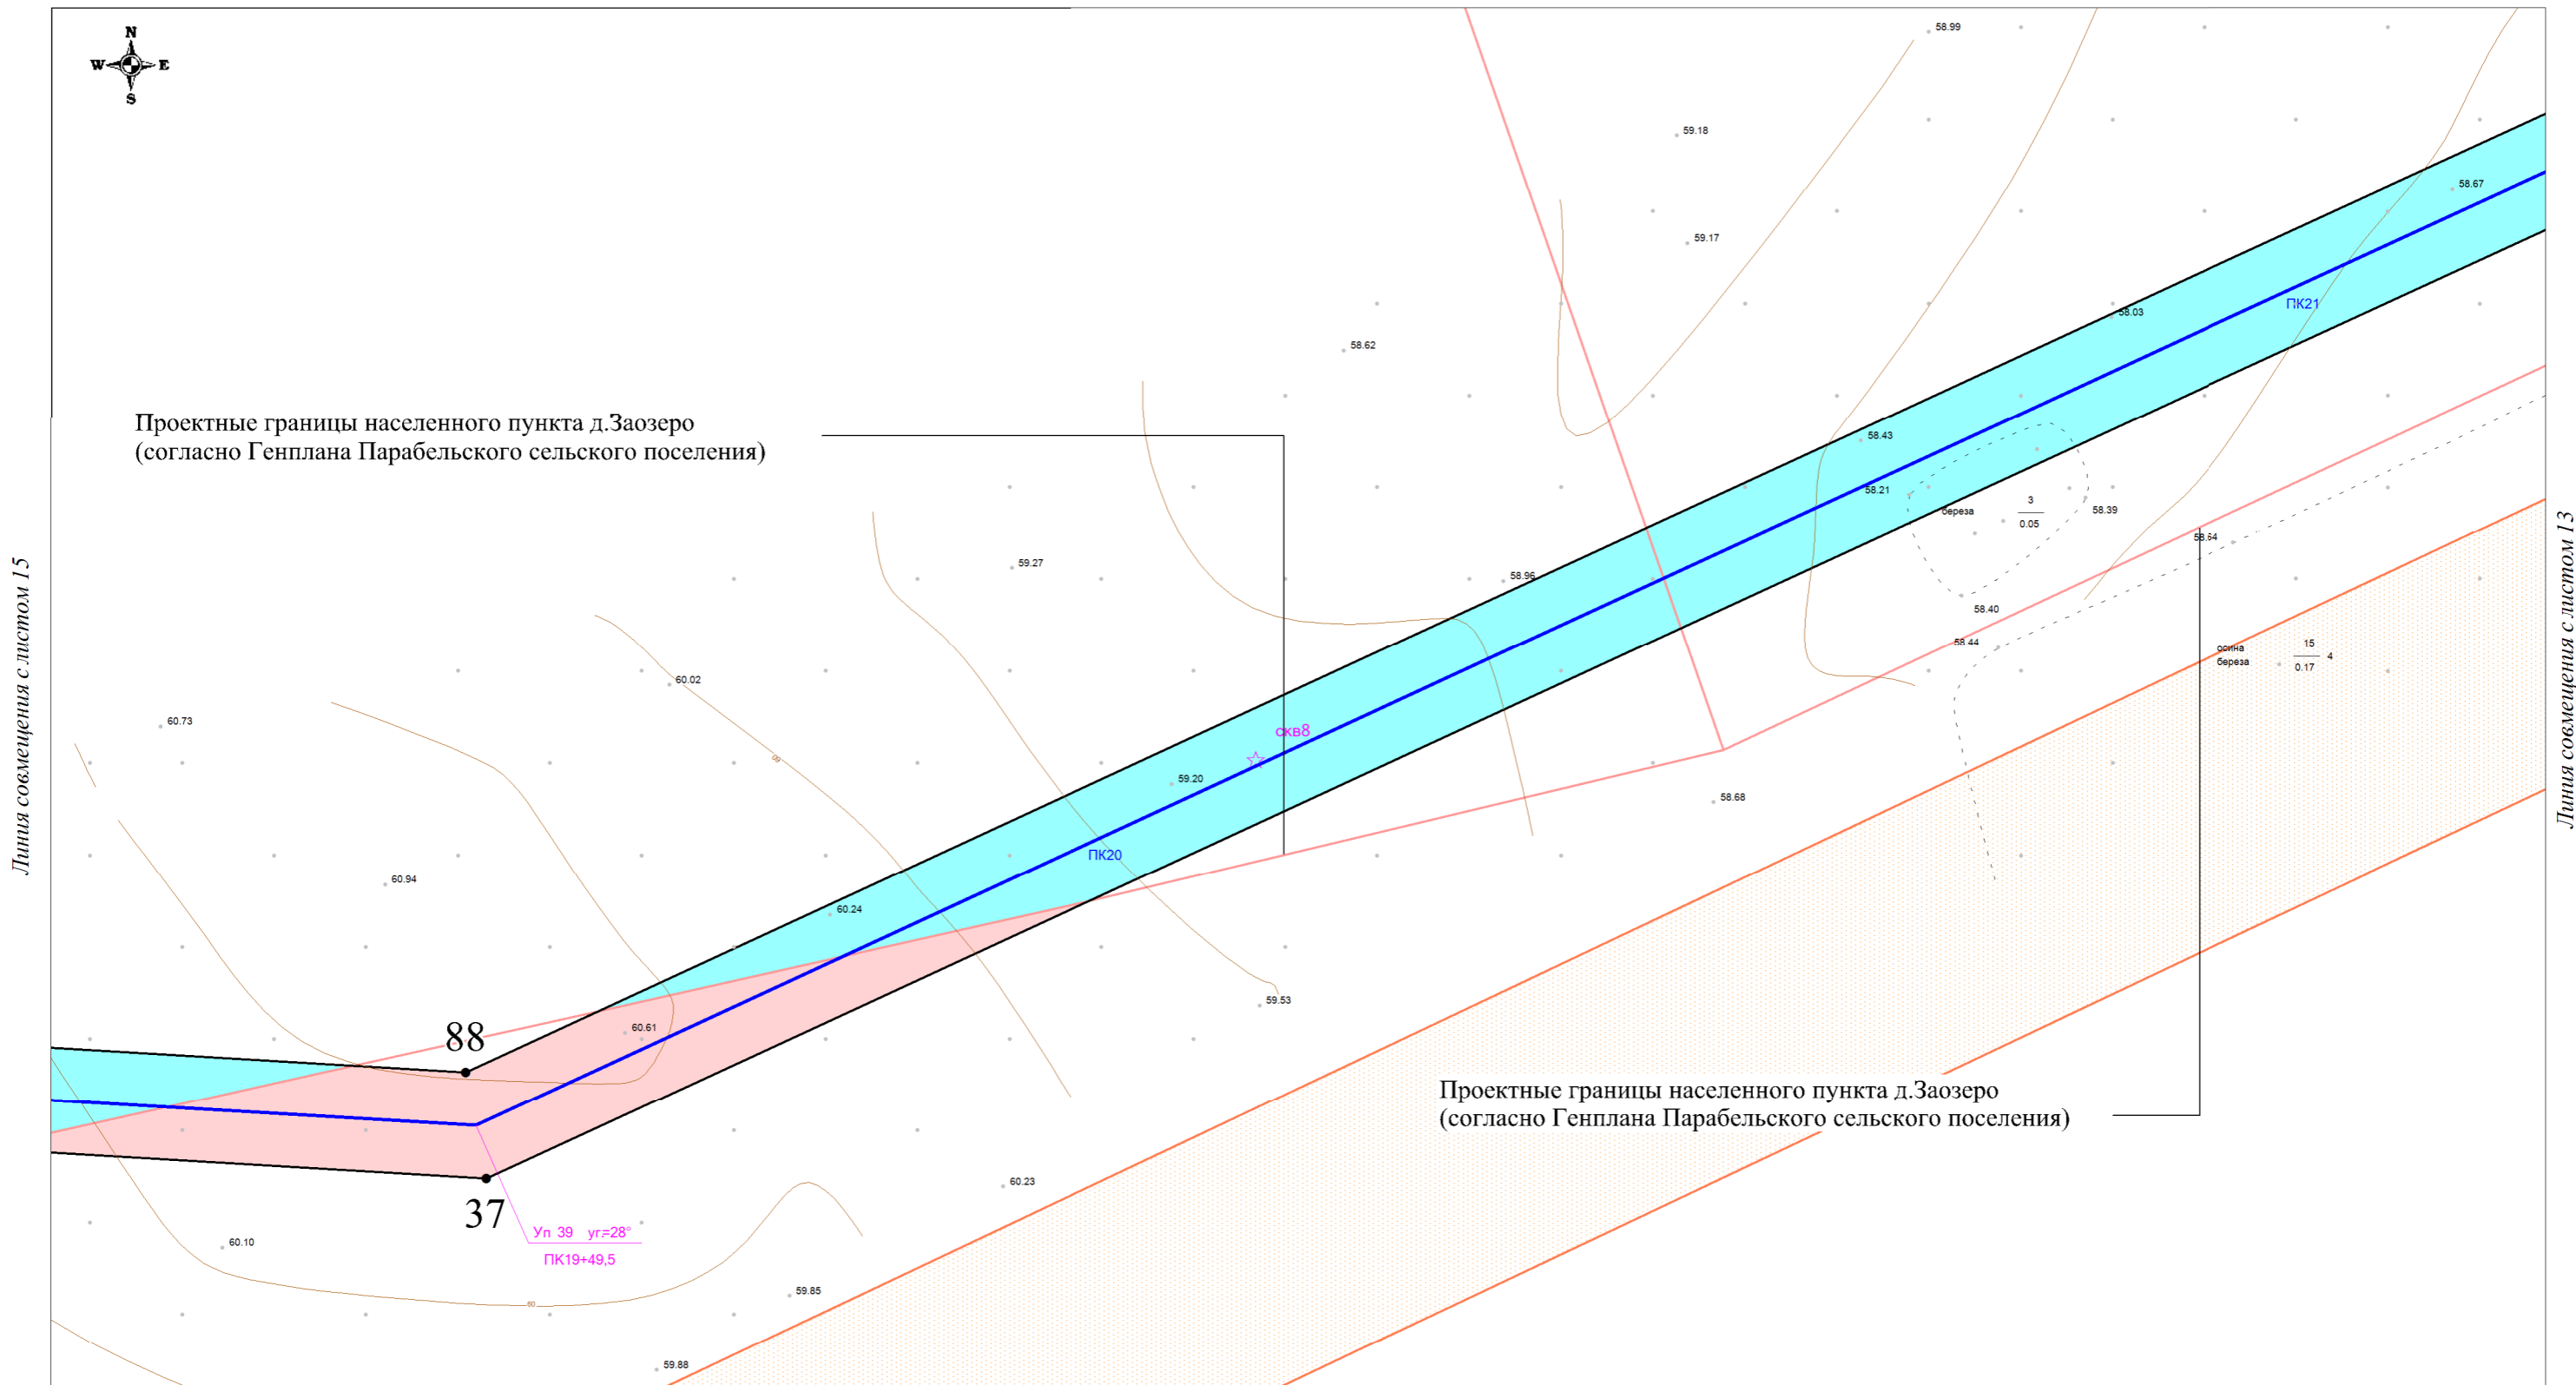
N
W E
S

58.99

59.18

59.17

58.67

58.62

58.03

ПК21

Проектные границы населенного пункта д.Заозеро
(согласно Генплана Парабельского сельского поселения)

58.43

58.21

береза $\frac{3}{0.05}$

58.39

58.64

59.27

58.96

58.40

58.44

осина
береза $\frac{15}{0.17}$ 4

Линия совмещения с листом 15

Линия совмещения с листом 13

60.02

60.73

скв8

59.20

58.68

ПК20

60.94

60.24

59.53

88

60.61

Проектные границы населенного пункта д.Заозеро
(согласно Генплана Парабельского сельского поселения)

37

Уп 39 уг=28°
ПК19+49,5

60.23

60.10

59.85

59.88